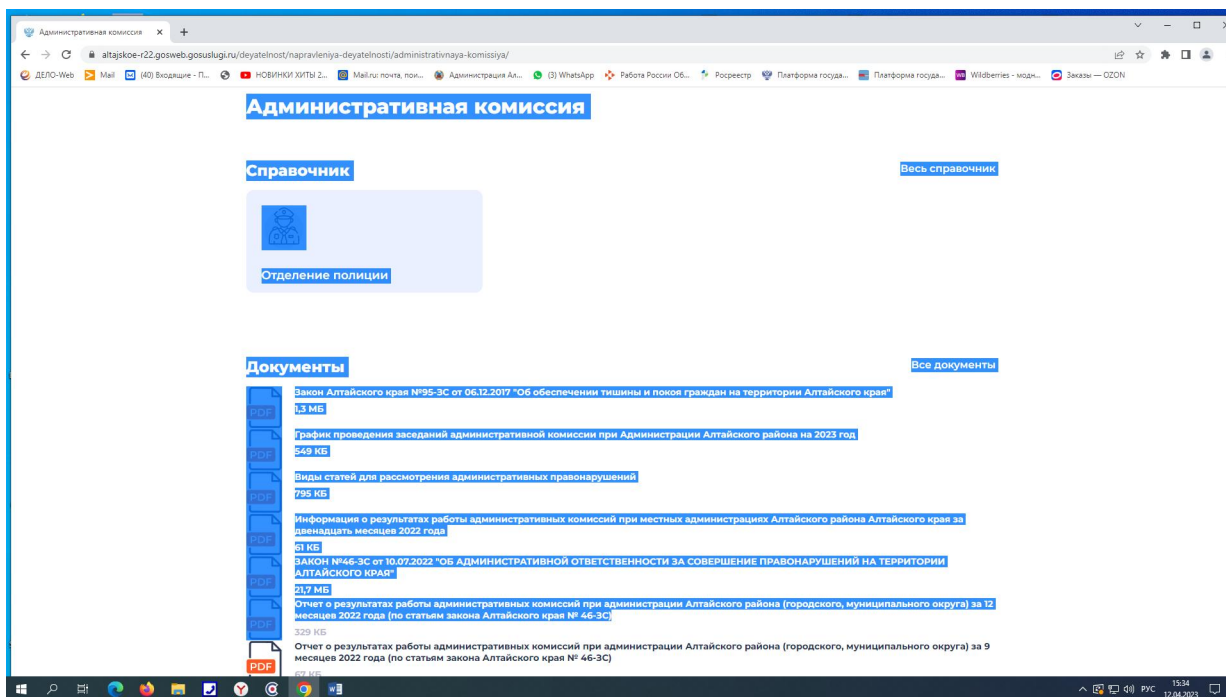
Административная комиссия × +

altajskoe-r22.gosweb.gosuslugi.ru/deyatelnost/napravleniya-deyatelnosti/administrativnaya-komissiya/

ДЕЛО-Web Mail (40) Входящие - П... НОВИНКИ ХИТЫ 2... Mail.ru: почта, пои... Администрация Ал... (3) WhatsApp Работа России Об... Росреестр Платформа госуда... Платформа госуда... Wildberries - модн... Заказы — OZON

Административная комиссия

Справочник

Весь справочник

Отделение полиции

Документы

Все документы

PDF
Закон Алтайского края №95-ЗС от 06.12.2017 "Об обеспечении тишины и покоя граждан на территории Алтайского края"
1,3 МБ

PDF
График проведения заседаний административной комиссии при Администрации Алтайского района на 2023 год
549 КБ

PDF
Виды статей для рассмотрения административных правонарушений
795 КБ

PDF
Информация о результатах работы административных комиссий при местных администрациях Алтайского района Алтайского края за двенадцать месяцев 2022 года
61 КБ

PDF
ЗАКОН №46-ЗС от 10.07.2022 "ОБ АДМИНИСТРАТИВНОЙ ОТВЕТСТВЕННОСТИ ЗА СОВЕРШЕНИЕ ПРАВОНАРУШЕНИЙ НА ТЕРРИТОРИИ АЛТАЙСКОГО КРАЯ"
21,7 МБ

PDF
Отчет о результатах работы административных комиссий при администрации Алтайского района (городского, муниципального округа) за 12 месяцев 2022 года (по статьям закона Алтайского края № 46-ЗС)
329 КБ

PDF
Отчет о результатах работы административных комиссий при администрации Алтайского района (городского, муниципального округа) за 9 месяцев 2022 года (по статьям закона Алтайского края № 46-ЗС)
67 КБ

РУС 15:34 12.04.2023